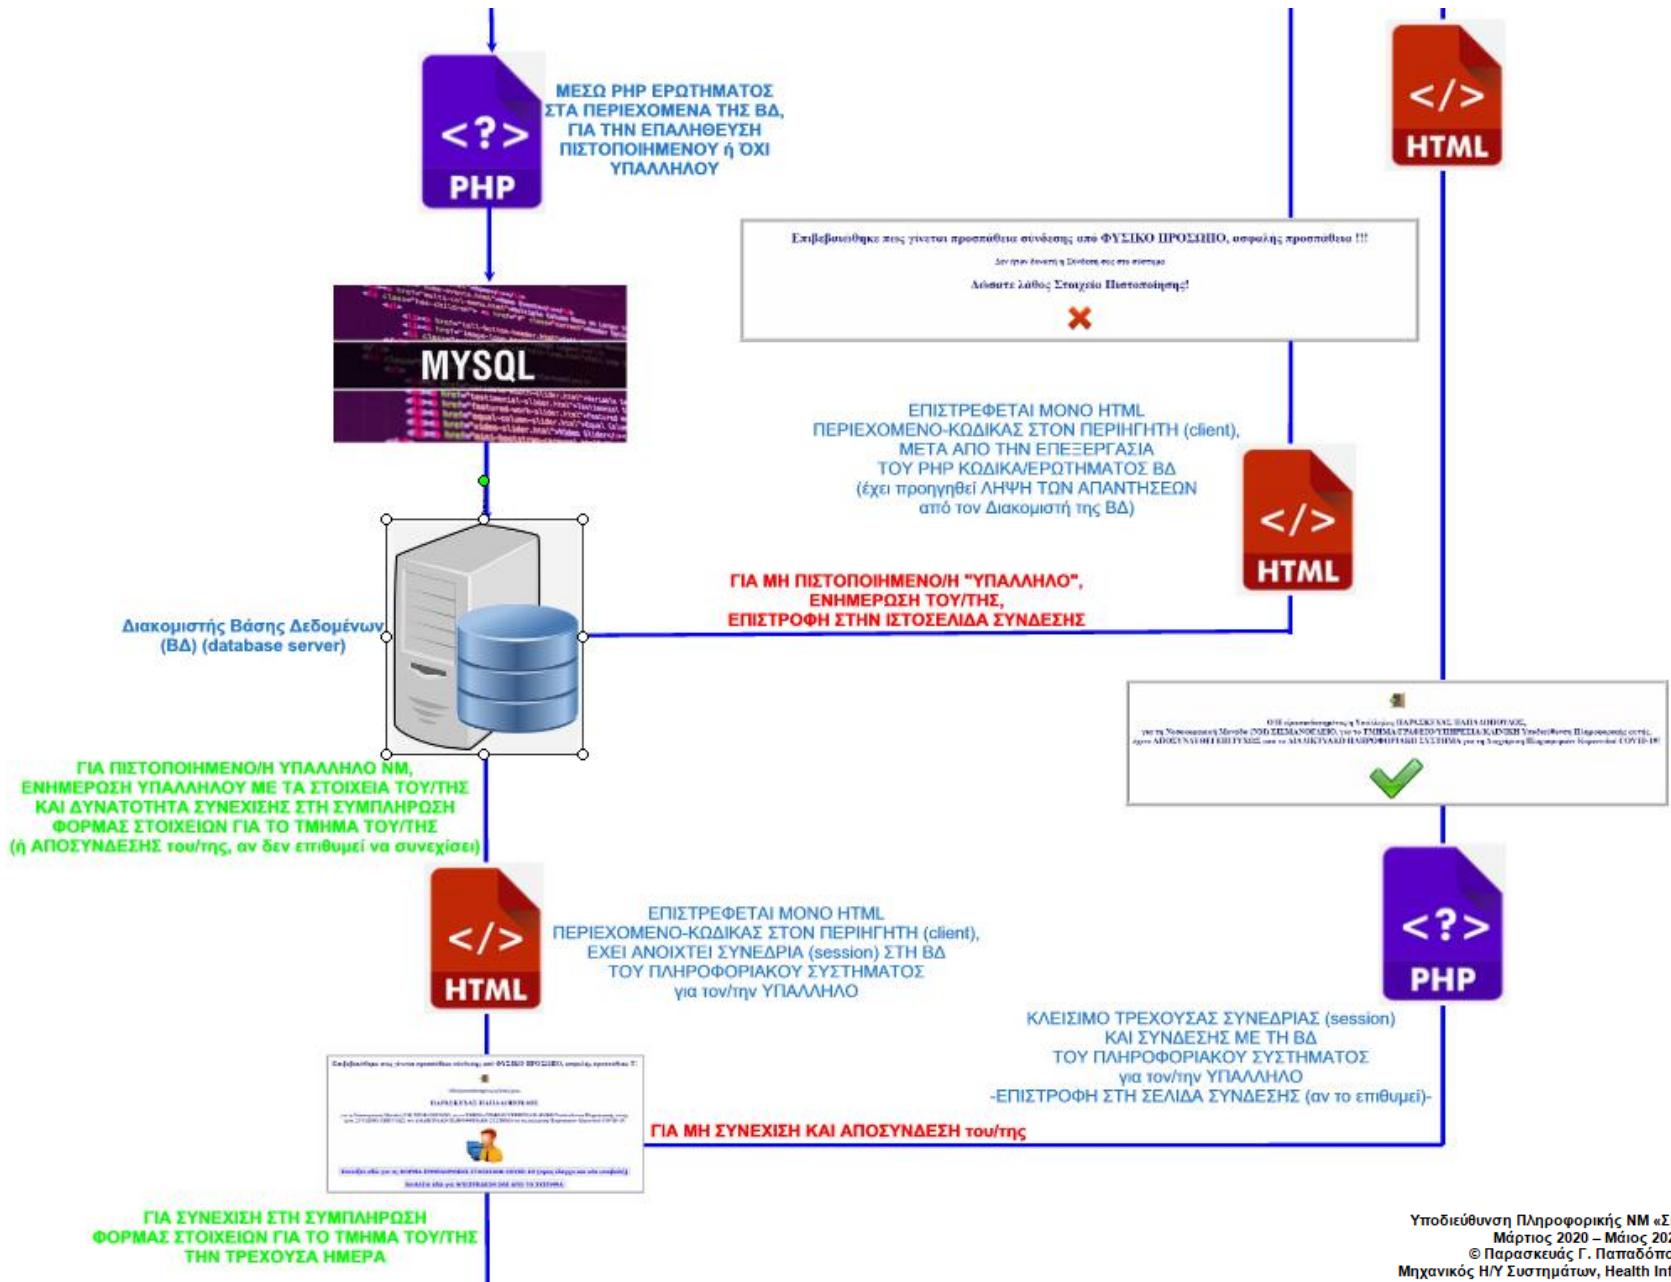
PHP

ΜΕΣΩ PHP ΕΡΩΤΗΜΑΤΟΣ ΣΤΑ ΠΕΡΙΕΧΟΜΕΝΑ ΤΗΣ ΒΔ, ΓΙΑ ΤΗΝ ΕΠΑΛΗΘΕΥΣΗ ΠΙΣΤΟΠΟΙΗΜΕΝΟΥ ή ΟΧΙ ΥΠΑΛΛΗΛΟΥ

HTML

Επιβεβαιώθηκε πως γίνεται προσπάθεια σύνδεσης από ΦΥΣΙΚΟ ΠΡΟΣΩΠΟ, ασφαλής προσπάθεια !!!

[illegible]

Δώσατε λάθος Στοιχεία Πιστοποίησης!

MYSQL

ΕΠΙΣΤΡΕΦΕΤΑΙ ΜΟΝΟ HTML ΠΕΡΙΕΧΟΜΕΝΟ-ΚΩΔΙΚΑΣ ΣΤΟΝ ΠΕΡΙΗΓΗΤΗ (client), ΜΕΤΑ ΑΠΟ ΤΗΝ ΕΠΕΞΕΡΓΑΣΙΑ ΤΟΥ PHP ΚΩΔΙΚΑ/ΕΡΩΤΗΜΑΤΟΣ ΒΔ (έχει προηγηθεί ΛΗΨΗ ΤΩΝ ΑΠΑΝΤΗΣΕΩΝ από τον Διακομιστή της ΒΔ)

HTML

ΓΙΑ ΜΗ ΠΙΣΤΟΠΟΙΗΜΕΝΟ/Η "ΥΠΑΛΛΗΛΟ", ΕΝΗΜΕΡΩΣΗ ΤΟΥ/ΤΗΣ, ΕΠΙΣΤΡΟΦΗ ΣΤΗΝ ΙΣΤΟΣΕΛΙΔΑ ΣΥΝΔΕΣΗΣ

Διακομιστής Βάσης Δεδομένων (ΒΔ) (database server)

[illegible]

ΓΙΑ ΠΙΣΤΟΠΟΙΗΜΕΝΟ/Η ΥΠΑΛΛΗΛΟ ΝΜ, ΕΝΗΜΕΡΩΣΗ ΥΠΑΛΛΗΛΟΥ ΜΕ ΤΑ ΣΤΟΙΧΕΙΑ ΤΟΥ/ΤΗΣ ΚΑΙ ΔΥΝΑΤΟΤΗΤΑ ΣΥΝΕΧΙΣΗΣ ΣΤΗ ΣΥΜΠΛΗΡΩΣΗ ΦΟΡΜΑΣ ΣΤΟΙΧΕΙΩΝ ΓΙΑ ΤΟ ΤΜΗΜΑ ΤΟΥ/ΤΗΣ (ή ΑΠΟΣΥΝΔΕΣΗΣ του/της, αν δεν επιθυμεί να συνεχίσει)

HTML

ΕΠΙΣΤΡΕΦΕΤΑΙ ΜΟΝΟ HTML ΠΕΡΙΕΧΟΜΕΝΟ-ΚΩΔΙΚΑΣ ΣΤΟΝ ΠΕΡΙΗΓΗΤΗ (client), ΕΧΕΙ ΑΝΟΙΧΤΕΙ ΣΥΝΕΔΡΙΑ (session) ΣΤΗ ΒΔ ΤΟΥ ΠΛΗΡΟΦΟΡΙΑΚΟΥ ΣΥΣΤΗΜΑΤΟΣ για τον/την ΥΠΑΛΛΗΛΟ

PHP

ΚΛΕΙΣΙΜΟ ΤΡΕΧΟΥΣΑΣ ΣΥΝΕΔΡΙΑΣ (session) ΚΑΙ ΣΥΝΔΕΣΗΣ ΜΕ ΤΗ ΒΔ ΤΟΥ ΠΛΗΡΟΦΟΡΙΑΚΟΥ ΣΥΣΤΗΜΑΤΟΣ για τον/την ΥΠΑΛΛΗΛΟ -ΕΠΙΣΤΡΟΦΗ ΣΤΗ ΣΕΛΙΔΑ ΣΥΝΔΕΣΗΣ (αν το επιθυμεί)-

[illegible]

ΓΙΑ ΜΗ ΣΥΝΕΧΙΣΗ ΚΑΙ ΑΠΟΣΥΝΔΕΣΗ του/της

ΓΙΑ ΣΥΝΕΧΙΣΗ ΣΤΗ ΣΥΜΠΛΗΡΩΣΗ ΦΟΡΜΑΣ ΣΤΟΙΧΕΙΩΝ ΓΙΑ ΤΟ ΤΜΗΜΑ ΤΟΥ/ΤΗΣ ΤΗΝ ΤΡΕΧΟΥΣΑ ΗΜΕΡΑ

Υποδιεύθυνση Πληροφορικής ΝΜ «Σ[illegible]
Μάρτιος 2020 – Μάιος 20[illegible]
© Παρασκευάς Γ. Παπαδόπ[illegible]
Μηχανικός Η/Υ Συστημάτων, Health Inf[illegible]